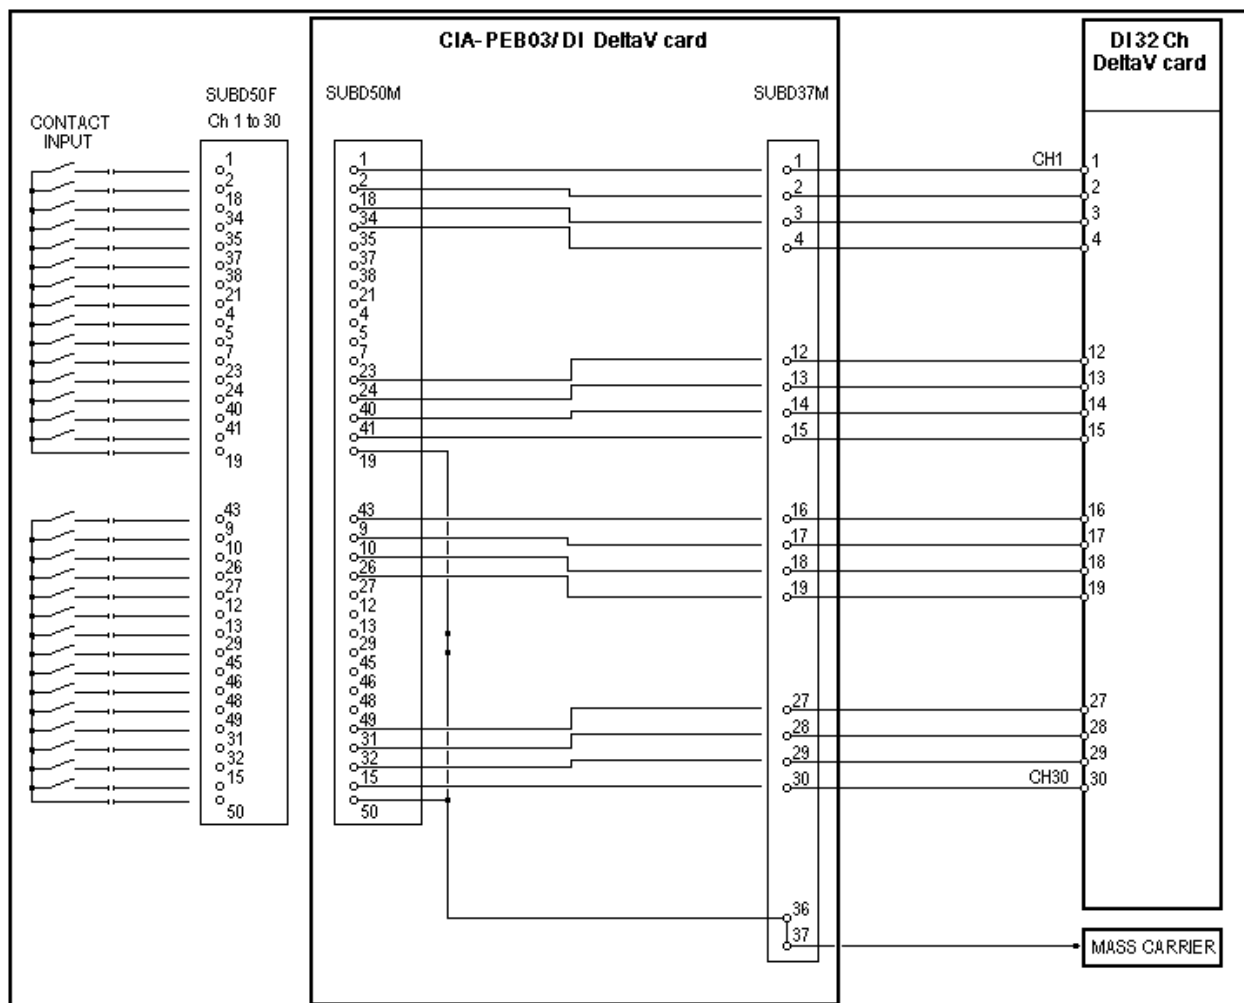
CIA-PEB03/DI DeltaV card

DI32 Ch DeltaV card

SUBD50F Ch 1 to 30

SUBD50M

SUBD37M

CONTACT INPUT

1
2
18
34
35
37
38
21
4
5
7
23
24
40
41
19

43
9
10
26
27
12
13
29
45
46
48
49
31
32
15
50

1
2
18
34
35
37
38
21
4
5
7
23
24
40
41
19

43
9
10
26
27
12
13
29
45
46
48
49
31
32
15
50

1
2
3
4
12
13
14
15
16
17
18
19
27
28
29
30
36
37

CH1
1
2
3
4
12
13
14
15
16
17
18
19
27
28
29
CH30
30

MASS CARRIER